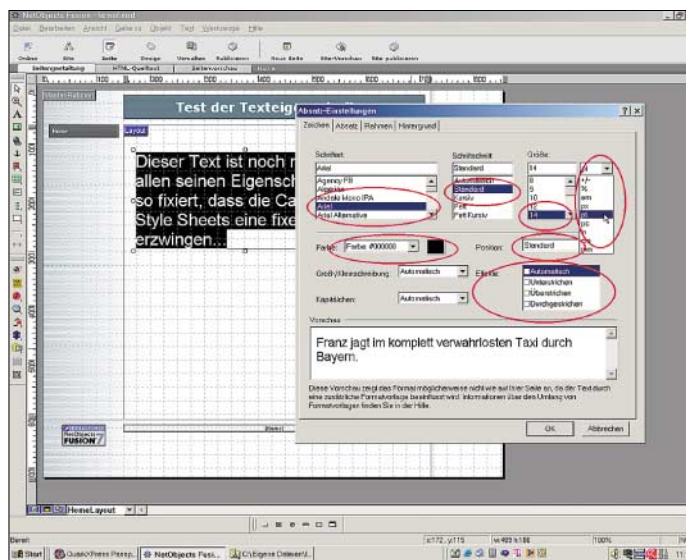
NetObjects Fusion - Testseite.nod

Datei Bearbeiten Ansicht Gehe zu Objekt Text Werkzeuge Hilfe

Online Site Seite Design Verwalten Publizieren Neue Seite Startvorschau Site publizieren

Seitengestaltung HTML-Quelltext Seitenvorschau

MasterRahmen

Home

Layout

Test der Texteig

Dieser Text ist noch n allen seinen Eigensch so fixiert, dass die Ca Style Sheets eine fixe erzwingen...

Absatz-Einstellungen

Zeichen Absatz Rahmen Hintergrund

Schriftart: Arial

Agency FB
Algerian
Andale Mono IPA
Arial
Arial Alternative

Schriftschnitt: Standard

Automatisch
Standard
Kursiv
Fett
Fett Kursiv

Größe: 14

8
9
10
12
14

+/-
%
em
px
pt
pc
in

Farbe: Farbe #000000

Position: Standard

Groß/Kleinschreibung: Automatisch

Kapitälchen: Automatisch

Effekte:
Automatisch
Unterstrichen
Überstrichen
Durchgestrichen

Vorschau

Franz jagt im komplett verwahrlosten Taxi durch Bayern.

Diese Vorschau zeigt das Format möglicherweise nicht wie auf Ihrer Seite an, da der Text durch eine zusätzliche Formatvorlage beeinflusst wird. Informationen über den Umfang von Formatvorlagen finden Sie in der Hilfe.

OK Abbrechen

NetObjects FUSION 7

HomeLayout

Bereit

x:172, y:115 w:493 h:186 100%

Start Quark XPress Passp... NetObjects Fusi... C:\Eigene Dateien\...